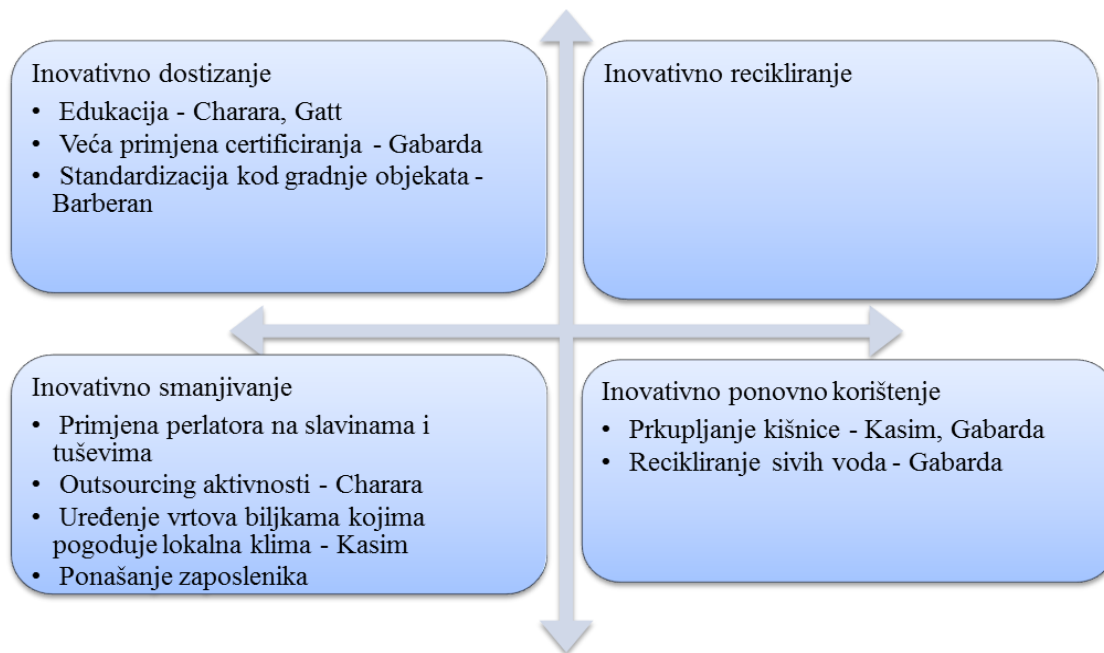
Inovativno dostizanje
- Edukacija - Charara, Gatt
- Veća primjena certificiranja - Gabarda
- Standardizacija kod gradnje objekata - Barberan

Inovativno recikliranje

Inovativno smanjivanje
- Primjena perlatora na slavinama i tuševima
- Outsourcing aktivnosti - Charara
- Uređenje vrtova biljkama kojima pogoduje lokalna klima - Kasim
- Ponašanje zaposlenika

Inovativno ponovno korištenje
- Prkupljanje kišnice - Kasim, Gabarda
- Recikliranje sivih voda - Gabarda